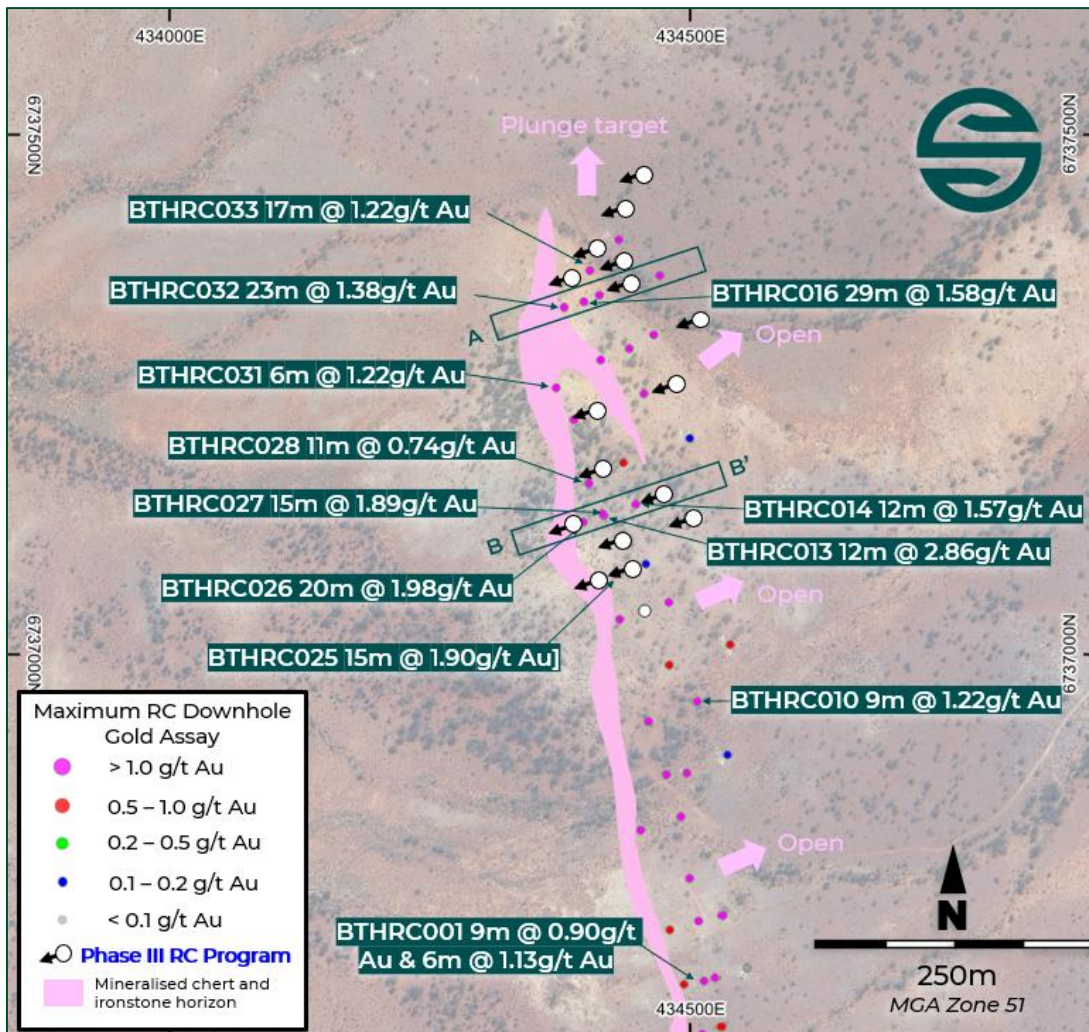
434000E

434500E

6737500N

6737500N

Plunge target

BTHRC033 17m @ 1.22g/t Au

BTHRC032 23m @ 1.38g/t Au

BTHRC016 29m @ 1.58g/t Au

A

Open

BTHRC031 6m @ 1.22g/t Au

BTHRC028 11m @ 0.74g/t Au

B'

BTHRC027 15m @ 1.89g/t Au

BTHRC014 12m @ 1.57g/t Au

B

BTHRC013 12m @ 2.86g/t Au

BTHRC026 20m @ 1.98g/t Au

Open

BTHRC025 15m @ 1.90g/t Au]

6737000N

6737000N

BTHRC010 9m @ 1.22g/t Au

Maximum RC Downhole Gold Assay

> 1.0 g/t Au

0.5 – 1.0 g/t Au

0.2 – 0.5 g/t Au

0.1 – 0.2 g/t Au

< 0.1 g/t Au

Phase III RC Program

Mineralised chert and ironstone horizon

Open

N

BTHRC001 9m @ 0.90g/t Au & 6m @ 1.13g/t Au

250m

MGA Zone 51

434500E